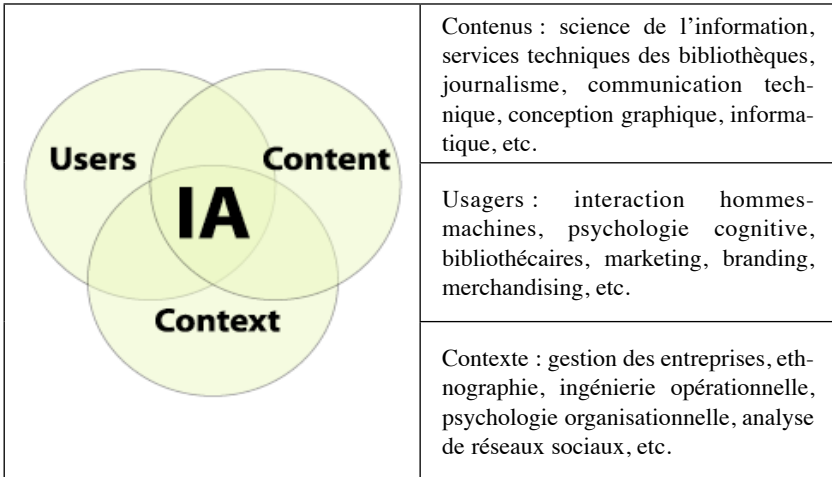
Users
Content
IA
Context

| | |
|---|---|
| | Contenus : science de l'information, services techniques des bibliothèques, journalisme, communication technique, conception graphique, informatique, etc. |
| | Usagers : interaction hommes-machines, psychologie cognitive, bibliothécaires, marketing, branding, merchandising, etc. |
| | Contexte : gestion des entreprises, ethnographie, ingénierie opérationnelle, psychologie organisationnelle, analyse de réseaux sociaux, etc. |